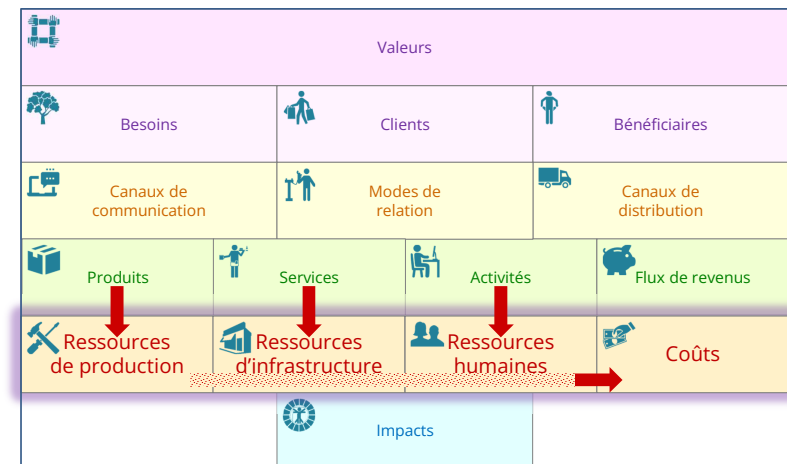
Valeurs

Besoins

Clients

Bénéficiaires

Canaux de communication

Modes de relation

Canaux de distribution

Produits

Services

Activités

Flux de revenus

Ressources de production

Ressources d'infrastructure

Ressources humaines

Coûts

Impacts